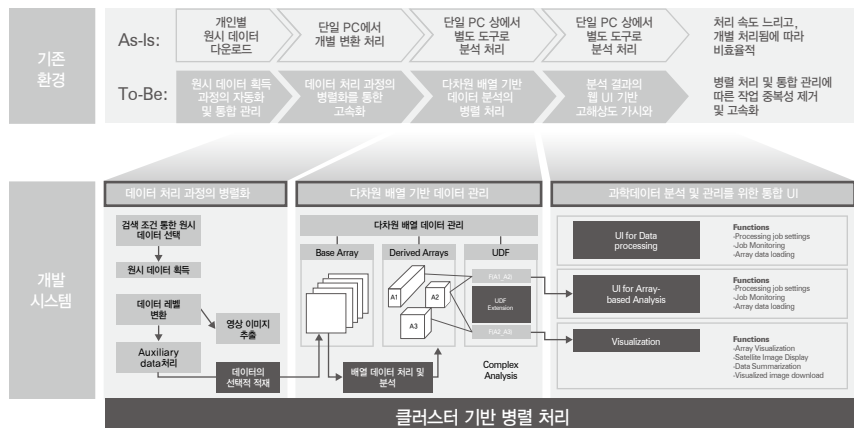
기존 환경

As-Is:
개인별 원시 데이터 다운로드
단일 PC에서 개별 변환 처리
단일 PC 상에서 별도 도구로 분석 처리
단일 PC 상에서 별도 도구로 분석 처리
처리 속도 느리고, 개별 처리됨에 따라 비효율적

To-Be:
원시 데이터 획득 과정의 자동화 및 통합 관리
데이터 처리 과정의 병렬화를 통한 고속화
다차원 배열 기반 데이터 분석의 병렬 처리
분석 결과의 웹 UI 기반 고해상도 가시와
병렬 처리 및 통합 관리에 따른 작업 중복성 제거 및 고속화

개발 시스템

데이터 처리 과정의 병렬화
검색 조건 통한 원시 데이터 선택
원시 데이터 획득
데이터 레벨 변환
영상 이미지 추출
Auxiliary data처리
데이터의 선택적 적재

다차원 배열 기반 데이터 관리
다차원 배열 데이터 관리
Base Array
Derived Arrays
UDF
A1
A2
A3
f(A1, A2)
UDF Extension
f(A2, A3)
배열 데이터 처리 및 분석
Complex Analysis

과학데이터 분석 및 관리를 위한 통합 UI
UI for Data processing
Functions
-Processing job settings
-Job Monitoring
-Array data loading
UI for Array-based Analysis
Functions
-Processing job settings
-Job Monitoring
-Array data loading
Visualization
Functions
-Array Visualization
-Satellite Image Display
-Data Summarization
-Visualized image download

클러스터 기반 병렬 처리